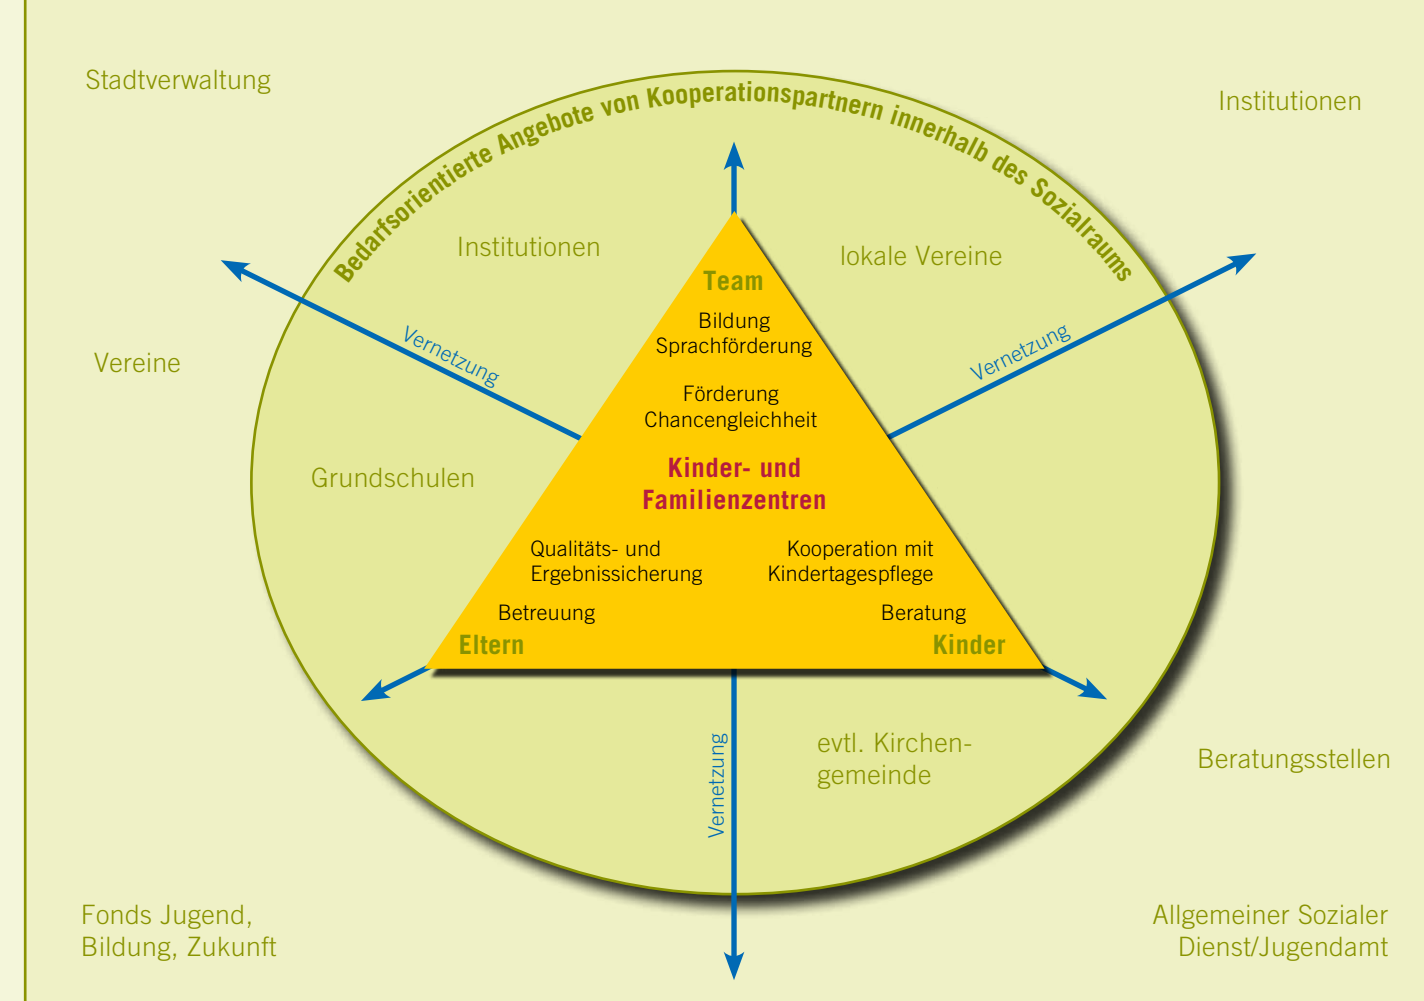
Stadtverwaltung

Institutionen

Bedarfsorientierte Angebote von Kooperationspartnern innerhalb des Sozialraums

Institutionen

lokale Vereine

Team

Bildung
Sprachförderung

Förderung
Chancengleichheit

Vernetzung

Vernetzung

Vereine

Grundschulen

Kinder- und
Familienzentren

Qualitäts- und
Ergebnissicherung

Kooperation mit
Kindertagespflege

Betreuung

Beratung

Eltern

Kinder

Vernetzung

evtl. Kirchengemeinde

Beratungsstellen

Fonds Jugend,
Bildung, Zukunft

Allgemeiner Sozialer
Dienst/Jugendamt